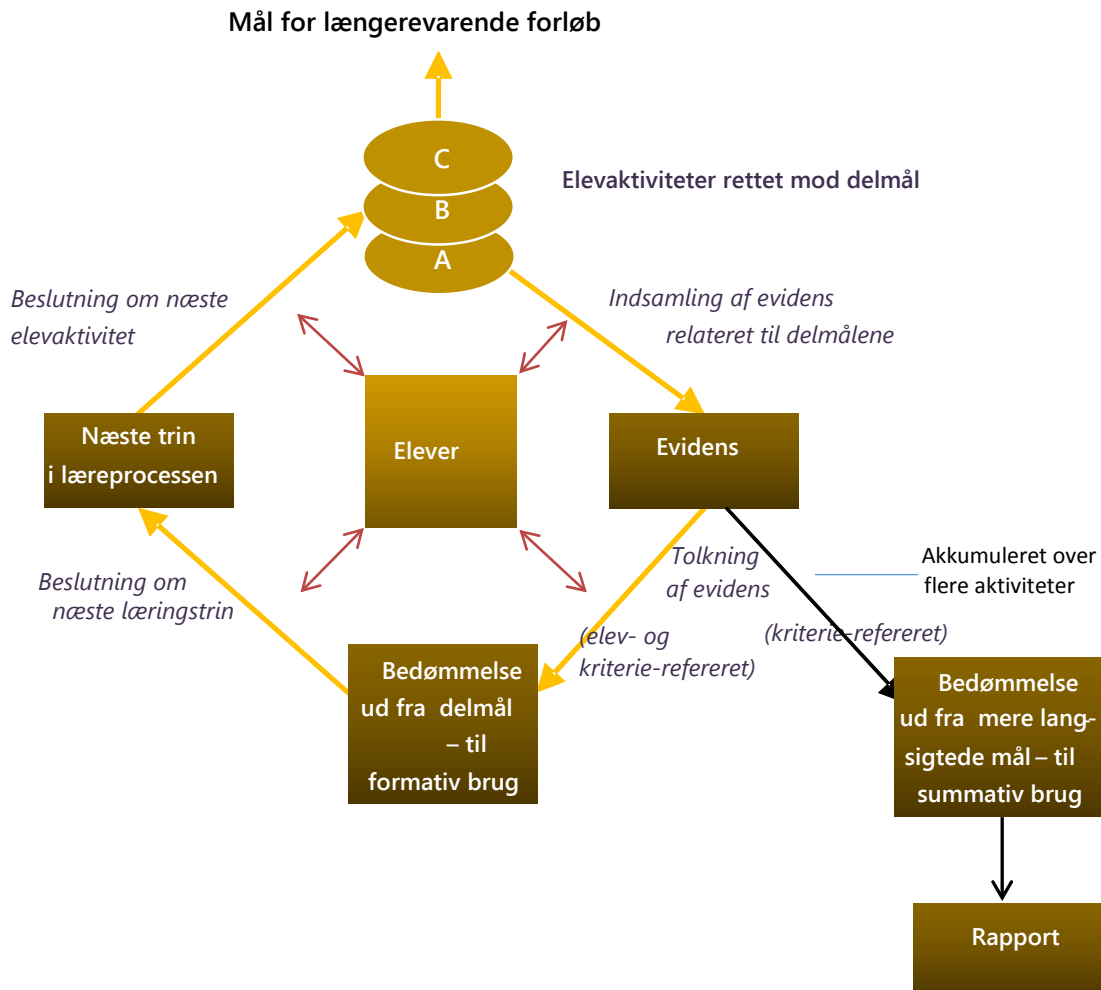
Mål for længerevarende forløb

C
B
A

Elevaktiviteter rettet mod delmål

Beslutning om næste elevaktivitet

Indsamling af evidens relateret til delmålene

Næste trin i læreprocessen

Elever

Evidens

Beslutning om næste læringstrin

Tolkning af evidens

(elev- og kriterie-refereret)

Akkumuleret over flere aktiviteter

(kriterie-refereret)

Bedømmelse ud fra delmål – til formativ brug

Bedømmelse ud fra mere langsigtede mål – til summativ brug

Rapport